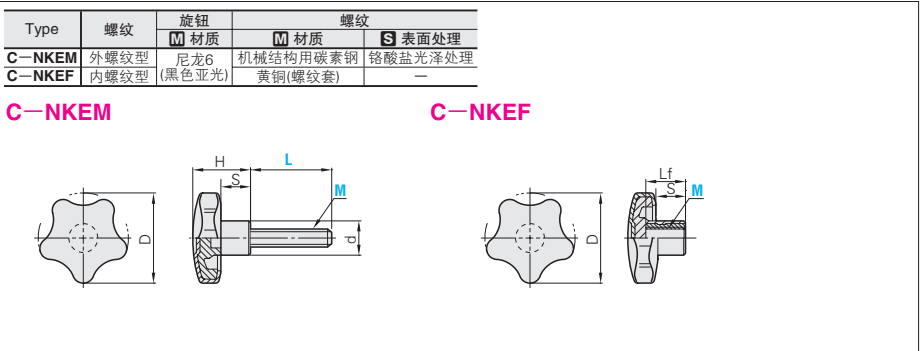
| Type | 螺纹 | 旋钮 | 螺纹 | |
|---|---|---|---|---|
| | | M 材质 | M 材质 | S 表面处理 |
| C−NKEM | 外螺纹型 | 尼龙6 (黑色亚光) | 机械结构用碳素钢 | 铬酸盐光泽处理 |
| C−NKEF | 内螺纹型 | | 黄铜(螺纹套) | − |

C−NKEM

H
S
L
M
D
d

C−NKEF

Lf
S
M
D